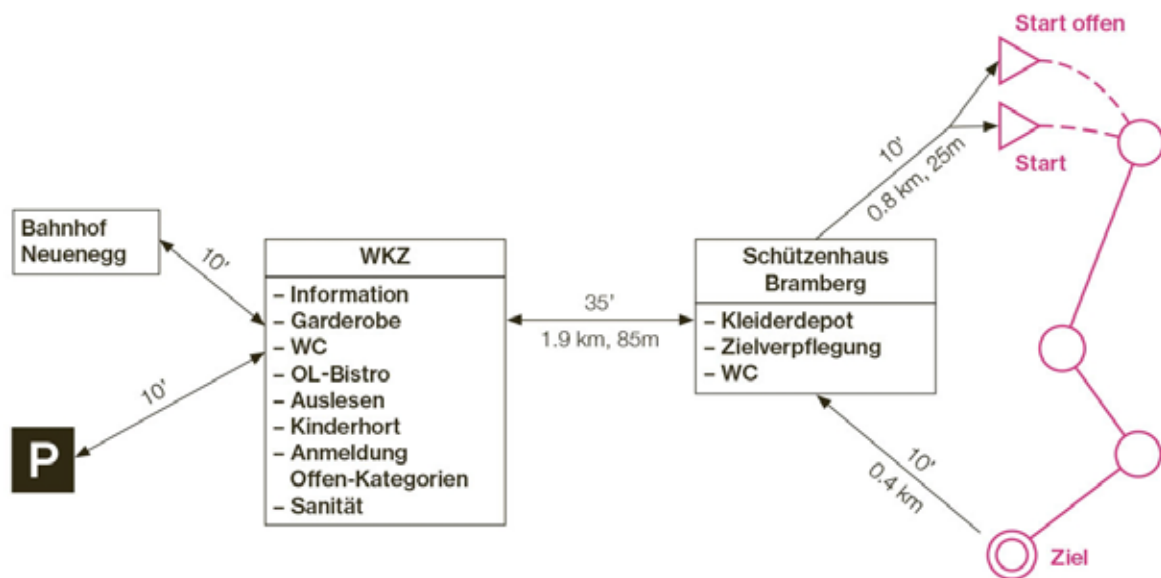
Bahnhof Neuenegg

10'

10'

P

WKZ

– Information
– Garderobe
– WC
– OL-Bistro
– Auslesen
– Kinderhort
– Anmeldung Offen-Kategorien
– Sanität

35'
1.9 km, 85m

Schützenhaus Bramberg

– Kleiderdepot
– Zielverpflegung
– WC

10'
0.8 km, 25m

Start offen

Start

10'
0.4 km

Ziel